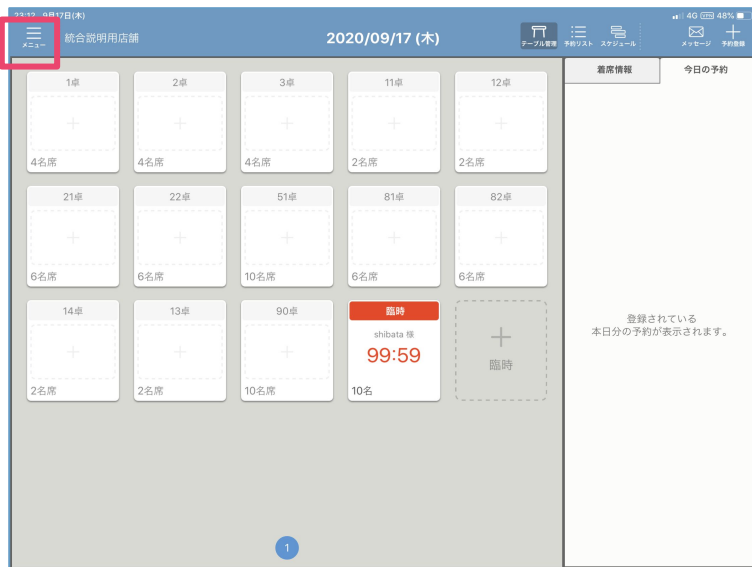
23:12 9月17日(木)

4G 48%

メニュー 統合説明用店舗

2020/09/17 (木)

テーブル管理 予約リスト スケジュール メッセージ 予約登録

1卓
+
4名席

2卓
+
4名席

3卓
+
4名席

11卓
+
2名席

12卓
+
2名席

21卓
+
6名席

22卓
+
6名席

51卓
+
10名席

81卓
+
6名席

82卓
+
6名席

14卓
+
2名席

13卓
+
2名席

90卓
+
10名席

臨時
shibata 様
99:59
10名

+
臨時

1

着席情報 今日の予約

登録されている
本日分の予約が表示されます。